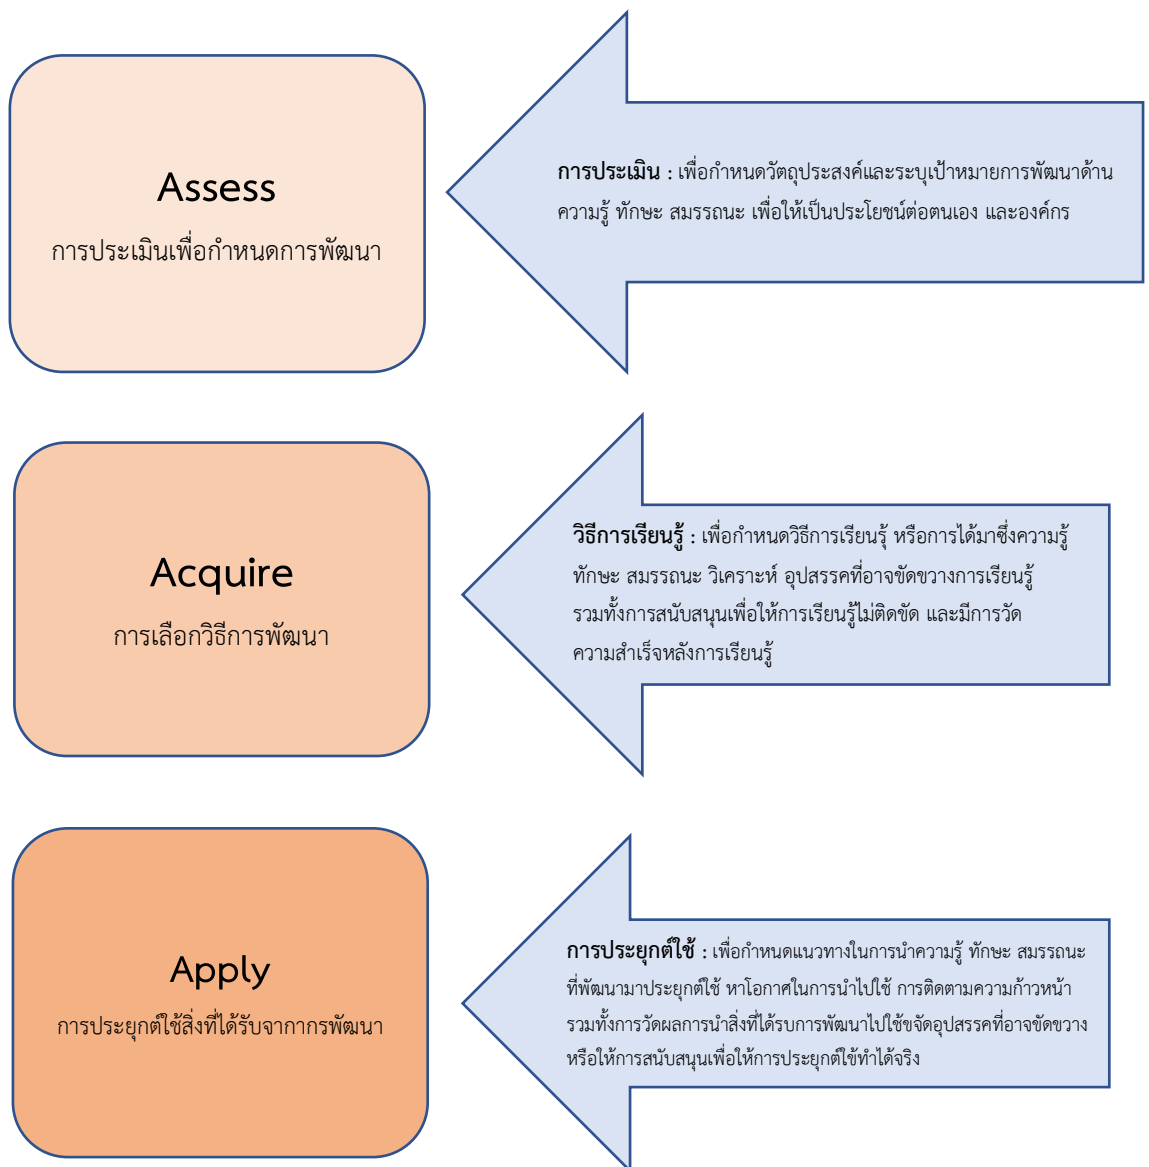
Assess

การประเมินเพื่อกำหนดการพัฒนา

**การประเมิน :** เพื่อกำหนดวัตถุประสงค์และระบุเป้าหมายการพัฒนาด้านความรู้ ทักษะ สมรรถนะ เพื่อให้เป็นประโยชน์ต่อตนเอง และองค์กร

Acquire

การเลือกวิธีการพัฒนา

**วิธีการเรียนรู้ :** เพื่อกำหนดวิธีการเรียนรุ้ หรือการได้มาซึ่งความรู้ ทักษะ สมรรถนะ วิเคราะห์ อุปสรรคที่อาจขัดขวางการเรียนรู้ รวมทั้งการสนับสนุนเพื่อให้การเรียนรู้ไม่ติดขัด และมีการวัดความสำเร็จหลังการเรียนรู้

Apply

การประยุกต์ใช้สิ่งที่ได้รับจากากรพัฒนา

**การประยุกต์ใช้ :** เพื่อกำหนดแนวทางในการนำความรู้ ทักษะ สมรรถนะที่พัฒนามาประยุกต์ใช้ หาโอกาศในการนำไปใช้ การติดตามความก้าวหน้า รวมทั้งการวัดผลการนำสิ่งที่ได้รับการพัฒนาไปใช้ขจัดอุปสรรคที่อาจขัดขวาง หรือให้การสนับสนุนเพื่อให้การประยุกต์ใช้ทำได้จริง